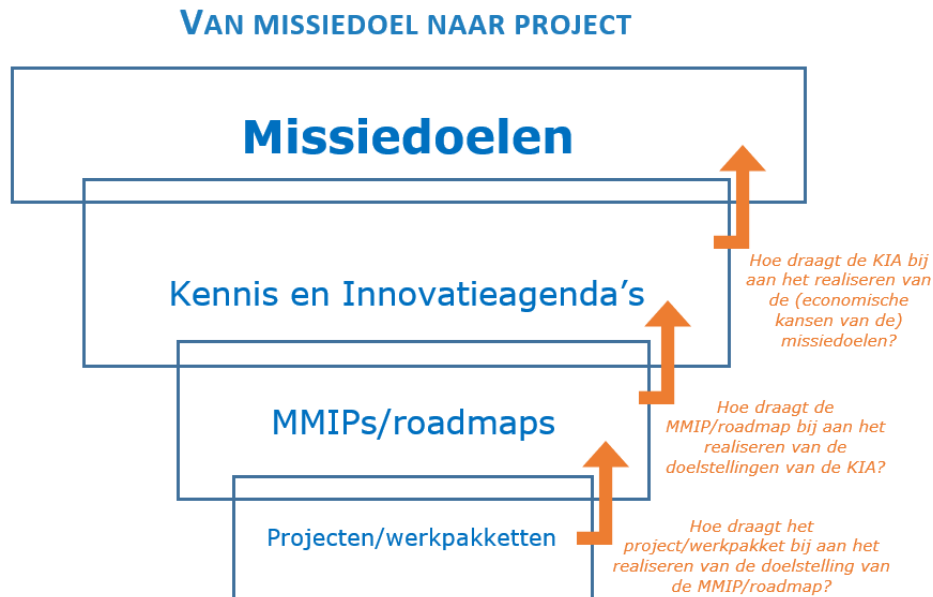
VAN MISSIEDOEL NAAR PROJECT

Missiedoelen

Kennis en Innovatieagenda's

Hoe draagt de KIA bij aan het realiseren van de (economische kansen van de) missiedoelen?

MMIPs/roadmaps

Hoe draagt de MMIP/roadmap bij aan het realiseren van de doelstellingen van de KIA?

Projecten/werkpakketten

Hoe draagt het project/werkpakket bij aan het realiseren van de doelstelling van de MMIP/roadmap?